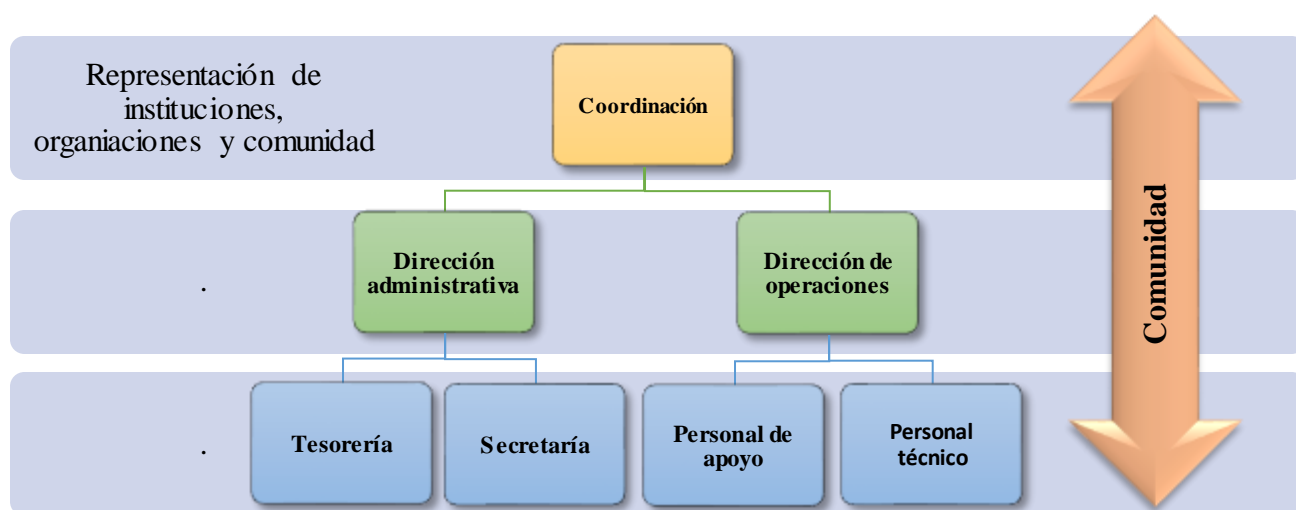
Representación de instituciones, organiaciones y comunidad

Coordinación

.

Dirección administrativa

Dirección de operaciones

.

Tesorería

Secretaría

Personal de apoyo

Personal técnico

Comunidad